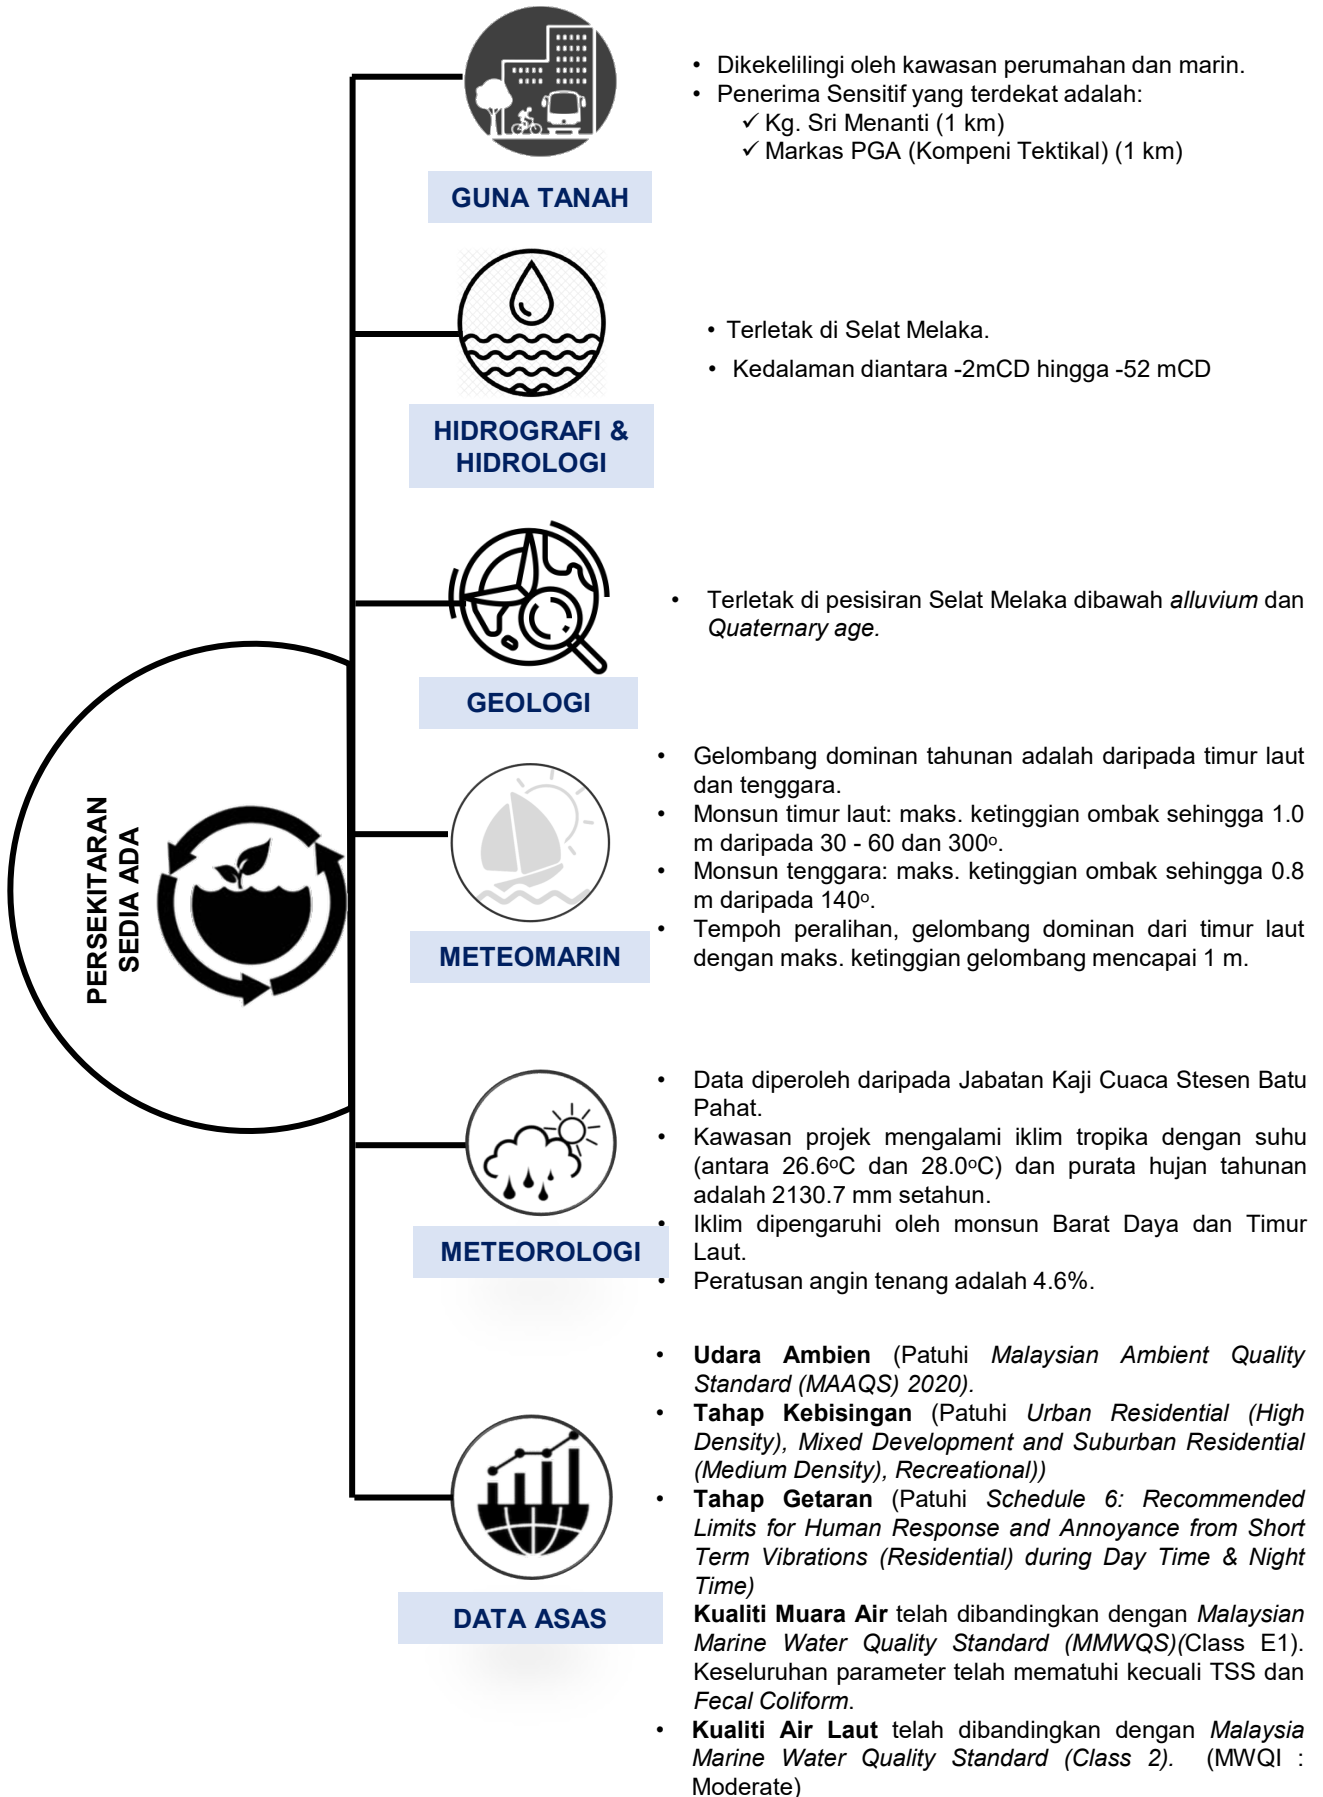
PERSEKITARAN SEDIA ADA

GUNA TANAH

- Dikekelilingi oleh kawasan perumahan dan marin.
- Penerima Sensitif yang terdekat adalah:
  ✓ Kg. Sri Menanti (1 km)
  ✓ Markas PGA (Kompeni Tektikal) (1 km)

HIDROGRAFI & HIDROLOGI

- Terletak di Selat Melaka.
- Kedalaman diantara -2mCD hingga -52 mCD

GEOLOGI

- Terletak di pesisiran Selat Melaka dibawah *alluvium* dan *Quaternary age.*

METEOMARIN

- Gelombang dominan tahunan adalah daripada timur laut dan tenggara.
- Monsun timur laut: maks. ketinggian ombak sehingga 1.0 m daripada 30 - 60 dan 300$^{o}$.
- Monsun tenggara: maks. ketinggian ombak sehingga 0.8 m daripada 140$^{o}$.
- Tempoh peralihan, gelombang dominan dari timur laut dengan maks. ketinggian gelombang mencapai 1 m.

METEOROLOGI

- Data diperoleh daripada Jabatan Kaji Cuaca Stesen Batu Pahat.
- Kawasan projek mengalami iklim tropika dengan suhu (antara 26.6$^{o}$C dan 28.0$^{o}$C) dan purata hujan tahunan adalah 2130.7 mm setahun.
- Iklim dipengaruhi oleh monsun Barat Daya dan Timur Laut.
- Peratusan angin tenang adalah 4.6%.

DATA ASAS

- **Udara Ambien** (Patuhi *Malaysian Ambient Quality Standard (MAAQS) 2020).*
- **Tahap Kebisingan** (Patuhi *Urban Residential (High Density), Mixed Development and Suburban Residential (Medium Density), Recreational))*
- **Tahap Getaran** (Patuhi *Schedule 6: Recommended Limits for Human Response and Annoyance from Short Term Vibrations (Residential) during Day Time & Night Time)*
- **Kualiti Muara Air** telah dibandingkan dengan *Malaysian Marine Water Quality Standard (MMWQS)*(Class E1). Keseluruhan parameter telah mematuhi kecuali TSS dan *Fecal Coliform*.
- **Kualiti Air Laut** telah dibandingkan dengan *Malaysia Marine Water Quality Standard (Class 2).* (MWQI : Moderate)